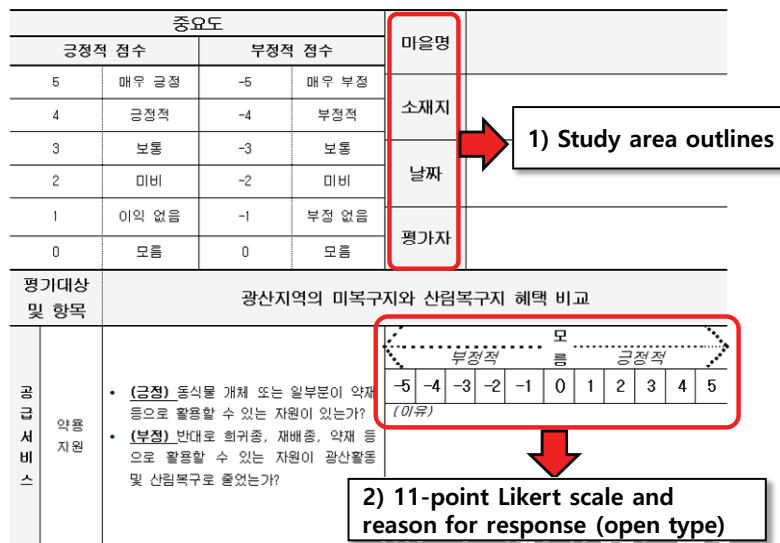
중요도

| 긍정적 점수 | | 부정적 점수 | |
|---|---|---|---|
| 5 | 매우 긍정 | -5 | 매우 부정 |
| 4 | 긍정적 | -4 | 부정적 |
| 3 | 보통 | -3 | 보통 |
| 2 | 미비 | -2 | 미비 |
| 1 | 이익 없음 | -1 | 부정 없음 |
| 0 | 모름 | 0 | 모름 |

마을명

소재지

날짜

평가자

1) Study area outlines

평가대상 및 항목

광산지역의 미복구지와 산림복구지 혜택 비교

공급서비스

약용 자원

• (긍정) 동식물 개체 또는 일부분이 약재 등으로 활용할 수 있는 자원이 있는가?
• (부정) 반대로 희귀종, 재배종, 약재 등으로 활용할 수 있는 자원이 광산활동 및 산림복구로 줄었는가?

부정적

모름

긍정적

| -5 | -4 | -3 | -2 | -1 | 0 | 1 | 2 | 3 | 4 | 5 |
|---|---|---|---|---|---|---|---|---|---|---|

(이유)

2) 11-point Likert scale and reason for response (open type)